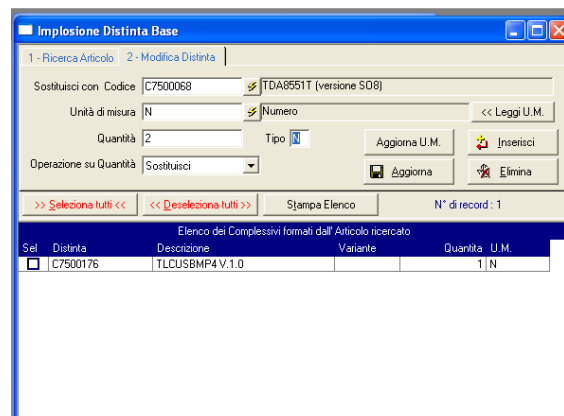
Implosione Distinta Base

1 - Ricerca Articolo | 2 - Modifica Distinta

Sostituisci con Codice C7500068 TDA8551T (versione SO8)

Unità di misura N Numero << Leggi U.M.

Quantità 2 Tipo N

Aggiorna U.M. Inserisci

Operazione su Quantità Sostituisci

Aggiorna Elimina

>> Seleziona tutti << << Deseleziona tutti >> Stampa Elenco N° di record : 1

Elenco dei Complessivi formati dall' Articolo ricercato

| Sel | Distinta | Descrizione | Variante | Quantita | U.M. |
|---|---|---|---|---|---|
| ☐ | C7500176 | TLCUSBMP4 V.1.0 | | 1 | N |